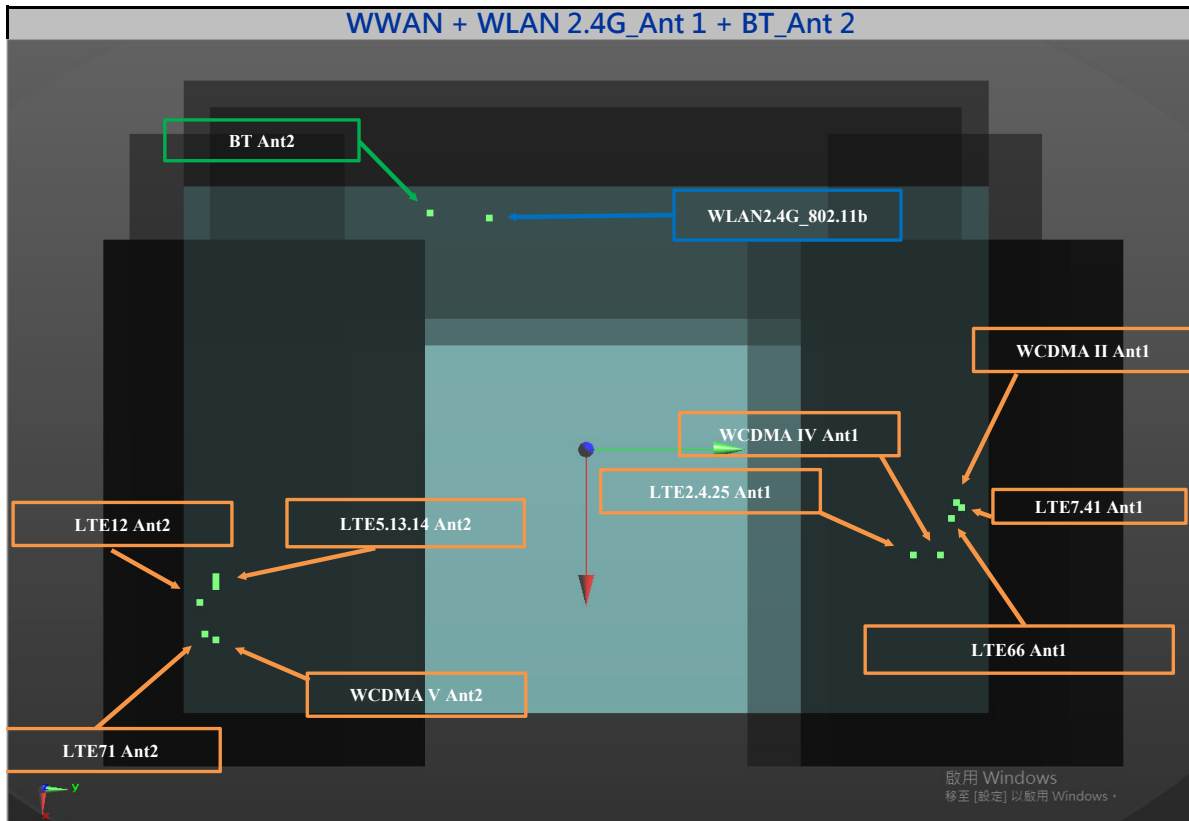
WWAN + WLAN 2.4G_Ant 1 + BT_Ant 2

BT Ant2

WLAN2.4G_802.11b

WCDMA II Ant1

WCDMA IV Ant1

LTE2.4.25 Ant1

LTE7.41 Ant1

LTE12 Ant2

LTE5.13.14 Ant2

LTE66 Ant1

WCDMA V Ant2

LTE71 Ant2

y

x

啟用 Windows
移至 [設定] 以啟用 Windows。